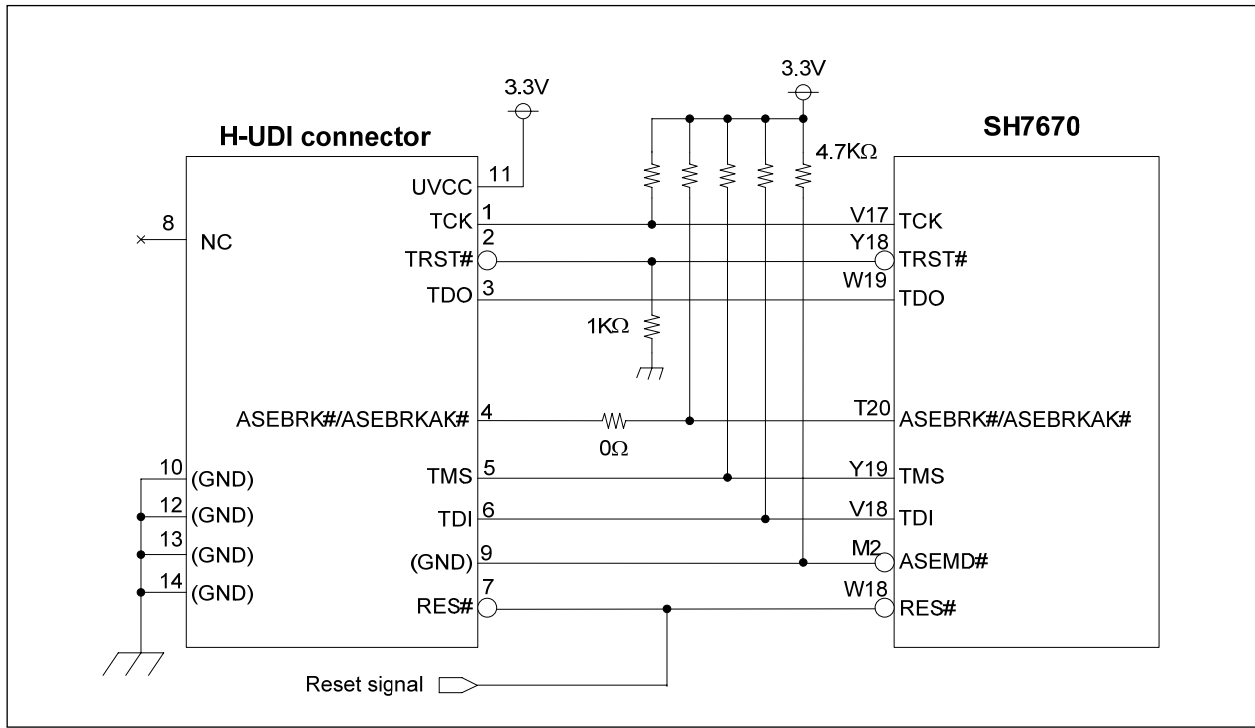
3.3V

3.3V

H-UDI connector

SH7670

4.7KΩ

UVCC 11

TCK 1

8 NC

TRST# 2

TDO 3

1KΩ

ASEBRK#/ASEBRKAK# 4

0Ω

10 (GND)

12 (GND)

13 (GND)

14 (GND)

TMS 5

TDI 6

(GND) 9

RES# 7

V17 TCK

Y18 TRST#

W19 TDO

T20 ASEBRK#/ASEBRKAK#

Y19 TMS

V18 TDI

M2 ASEMD#

W18 RES#

Reset signal